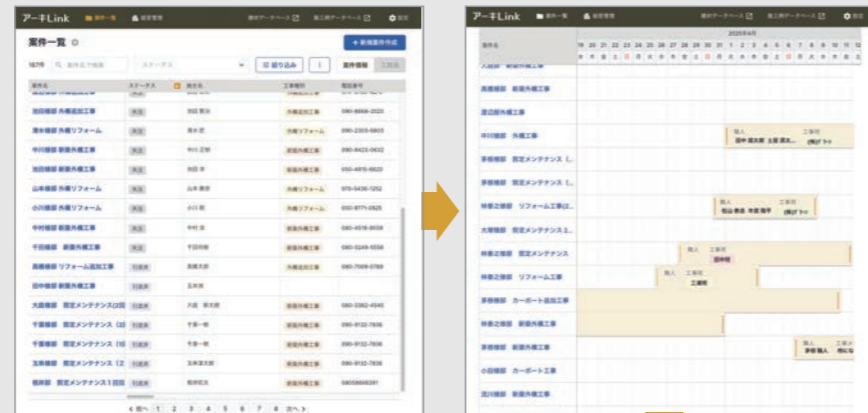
アーキLink 案件一覧 顧客管理 建材データベース 施工例データベース 設定

案件一覧

+ 新規案件作成

ステータス 絞り込み 案件情報 工程表

| 案件名 | ステータス | 担当者 | 工事種別 | 電話番号 |
|---|---|---|---|---|
| 池田様邸 外構追加工事 | | | | 090-6868-2020 |
| 清水様邸 外構リフォーム | | | 外構リフォーム | 090-2303-5803 |
| 中川様邸 新築外構工事 | | | 新築外構工事 | 090-8423-0632 |
| 中村様邸 新築外構工事 | | | 新築外構工事 | 050-4815-6620 |
| 山本様邸 外構リフォーム | | | 外構リフォーム | 070-5436-1252 |
| 小川様邸 外構リフォーム | | | 外構リフォーム | 050-8771-0525 |
| 中村様邸 新築外構工事 | | | 新築外構工事 | 090-4518-8058 |
| 千田様邸 新築外構工事 | | | 新築外構工事 | 090-5249-5558 |
| 高橋様邸 リフォーム追加工事 | | | 外構追加工事 | 090-7069-0789 |
| 田中様邸 新築外構工事 | | | | |
| 大田様邸 既定メンテナンス(2回 | | | 新築外構工事 | 080-3382-4540 |
| 千葉様邸 既定メンテナンス(3 | | | 新築外構工事 | 090-9132-7836 |
| 千葉様邸 既定メンテナンス(1 | | | 新築外構工事 | 090-9132-7836 |
| 玉井様邸 既定メンテナンス(2 | | | 新築外構工事 | 090-9132-7836 |
| 若林様邸 既定メンテナンス1回目 | | | 新築外構工事 | |

< 前へ 1 2 3 4 5 6 7 8 次へ >

アーキLink 案件一覧 顧客管理 建材データベース 施工例データベース 設定

案件名
2025年4月
19 20 21 22 23 24 25 26 27 28 29 30 1 2 3 4 5 6 7 8 9 10 11 12

高橋様邸 新築外構工事
渡辺様邸 外構工事
中川様邸 外構工事
職人 工事店
田中 清太郎 土屋 清太...
手塚様邸 既定メンテナンス(...
手塚様邸 既定メンテナンス(...
林泰之様邸 リフォーム工事(2...
職人 工事店
松山 孝吉 木原 陽平
大塚様邸 既定メンテナンス1...
林泰之様邸 既定メンテナンス
職人 工事店
田中町
林泰之様邸 リフォーム工事
職人 工事店
工藤所
手塚様邸 カーポート追加工事
林泰之様邸 新築外構工事
手塚様邸 新築外構工事
職人 工事店
手塚 職人
小田様邸 カーポート工事
流川様邸 新築外構工事